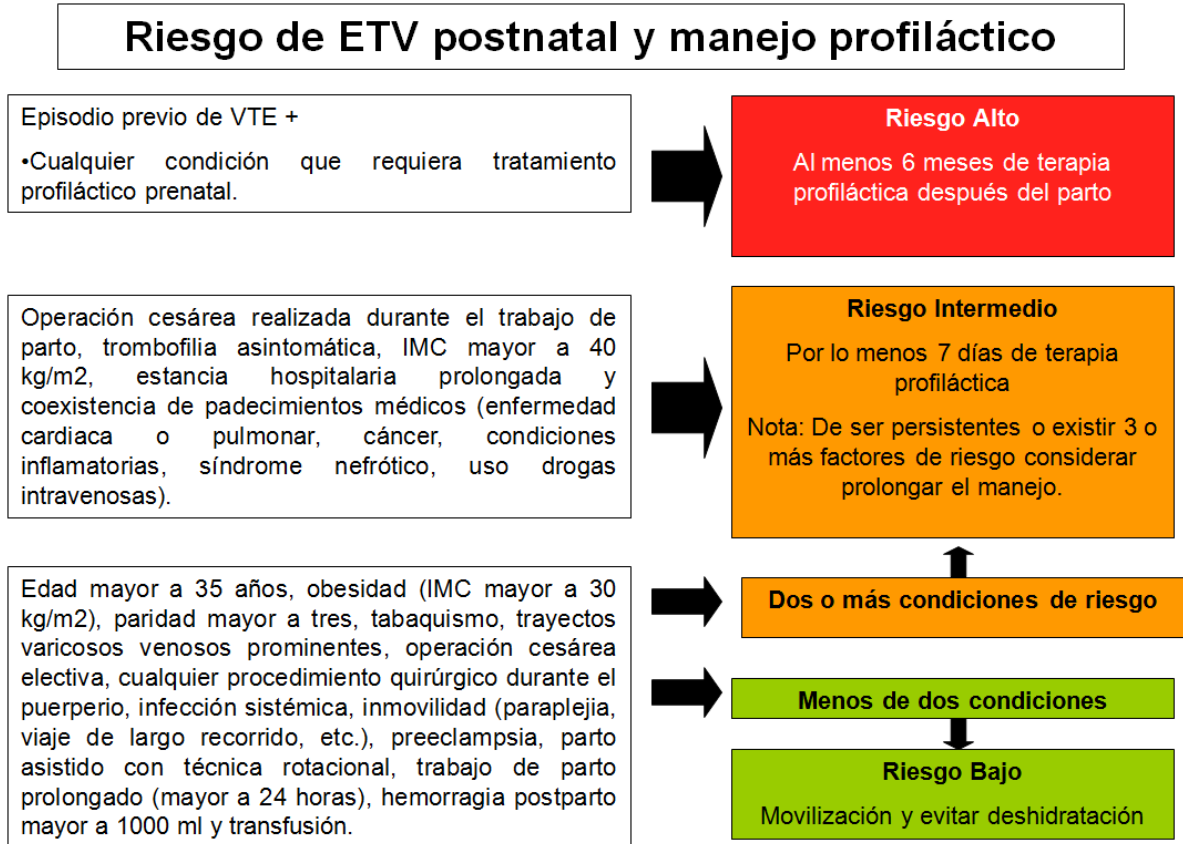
Riesgo de ETV postnatal y manejo profiláctico

Episodio previo de VTE +

•Cualquier condición que requiera tratamiento profiláctico prenatal.

Riesgo Alto

Al menos 6 meses de terapia profiláctica después del parto

Operación cesárea realizada durante el trabajo de parto, trombofilia asintomática, IMC mayor a 40 kg/m2, estancia hospitalaria prolongada y coexistencia de padecimientos médicos (enfermedad cardiaca o pulmonar, cáncer, condiciones inflamatorias, síndrome nefrótico, uso drogas intravenosas).

Riesgo Intermedio

Por lo menos 7 días de terapia profiláctica

Nota: De ser persistentes o existir 3 o más factores de riesgo considerar prolongar el manejo.

Edad mayor a 35 años, obesidad (IMC mayor a 30 kg/m2), paridad mayor a tres, tabaquismo, trayectos varicosos venosos prominentes, operación cesárea electiva, cualquier procedimiento quirúrgico durante el puerperio, infección sistémica, inmovilidad (paraplejia, viaje de largo recorrido, etc.), preeclampsia, parto asistido con técnica rotacional, trabajo de parto prolongado (mayor a 24 horas), hemorragia postparto mayor a 1000 ml y transfusión.

Dos o más condiciones de riesgo

Menos de dos condiciones

Riesgo Bajo

Movilización y evitar deshidratación